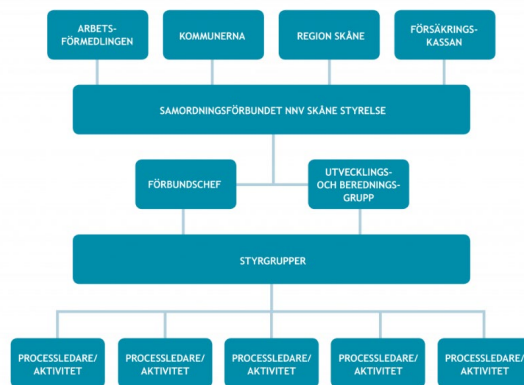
ARBETSFÖRMEDLINGEN

KOMMUNERNA

REGION SKÅNE

FÖRSÄKRINGSKASSAN

SAMORDNINGSFÖRBUNDET NNV SKÅNE STYRELSE

FÖRBUNDSCHEF

UTVECKLINGS- OCH BEREDNINGSGRUPP

STYRGRUPPER

PROCESSLEDARE/ AKTIVITET

PROCESSLEDARE/ AKTIVITET

PROCESSLEDARE/ AKTIVITET

PROCESSLEDARE/ AKTIVITET

PROCESSLEDARE/ AKTIVITET